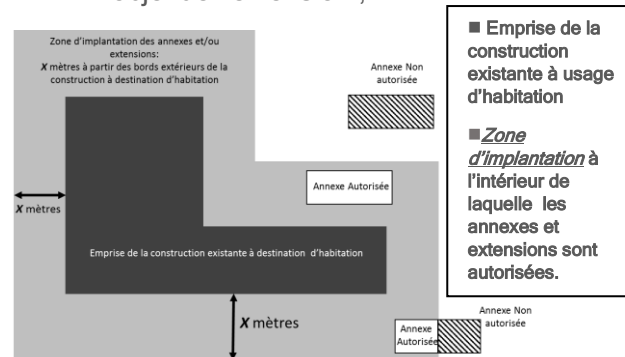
Zone d'implantation des annexes et/ou extensions:
X mètres à partir des bords extérieurs de la construction à destination d'habitation

Annexe Non autorisée

Annexe Autorisée

X mètres

Emprise de la construction existante à destination d'habitation

X mètres

Annexe Autorisée

Annexe Non autorisée

■ Emprise de la construction existante à usage d'habitation

■Zone d'implantation à l'intérieur de laquelle les annexes et extensions sont autorisées.